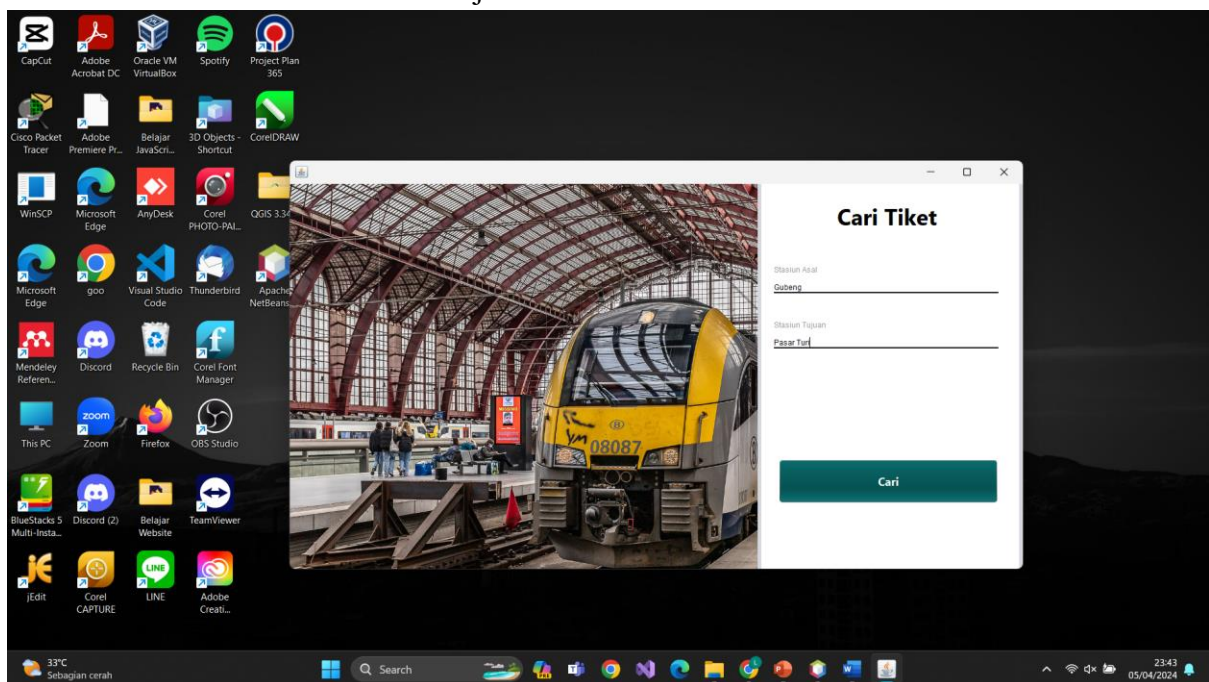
CapCut
Adobe Acrobat DC
Oracle VM VirtualBox
Spotify
Project Plan 365
Cisco Packet Tracer
Adobe Premiere Pr...
Belajar JavaScri...
3D Objects - Shortcut
CorelDRAW
WinSCP
Microsoft Edge
AnyDesk
Corel PHOTO-PAI...
QGIS 3.34
Microsoft Edge
goo
Visual Studio Code
Thunderbird
Apache NetBeans
Mendeley Referen...
Discord
Recycle Bin
Corel Font Manager
This PC
Zoom
Firefox
OBS Studio
BlueStacks 5 Multi-Insta...
Discord (2)
Belajar Website
TeamViewer
jEdit
Corel CAPTURE
LINE
Adobe Creati...

Cari Tiket

Stasiun Asal
Gubeng
Stasiun Tujuan
Pasar Turi

Cari

08087

33°C
Sebagian cerah
Search
23:43
05/04/2024